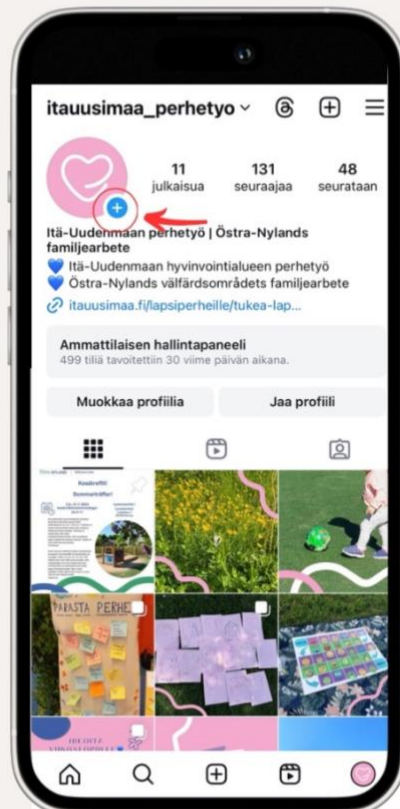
itauusimaa_perhetyo

11 julkaisua

131 seuraajaa

48 seurataan

Itä-Uudenmaan perhetyö | Östra-Nylands familjearbete

💙 Itä-Uudenmaan hyvinvointialueen perhetyö

💙 Östra-Nylands välfärdsområdets familjearbete

itauusimaa.fi/lapsiperheille/tukea-lap...

Ammattilaisen hallintapaneeli

499 tiliä tavoitettiin 30 viime päivän aikana.

Muokkaa profiilia

Jaa profiili

Kesäkrafftit Sommarträffar

PARASTA PERHE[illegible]

IDEOITA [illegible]